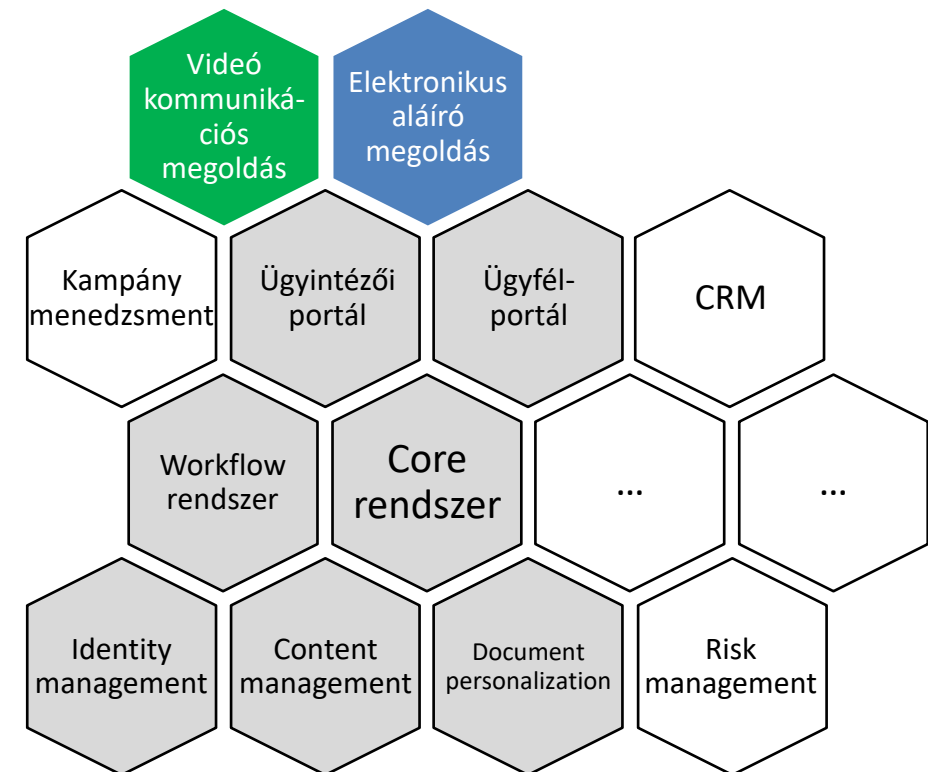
Videó kommunikációs megoldás

Elektronikus aláíró megoldás

Kampány menedzsment

Ügyintézői portál

Ügyfélportál

CRM

Workflow rendszer

Core rendszer

...

...

Identity management

Content management

Document personalization

Risk management